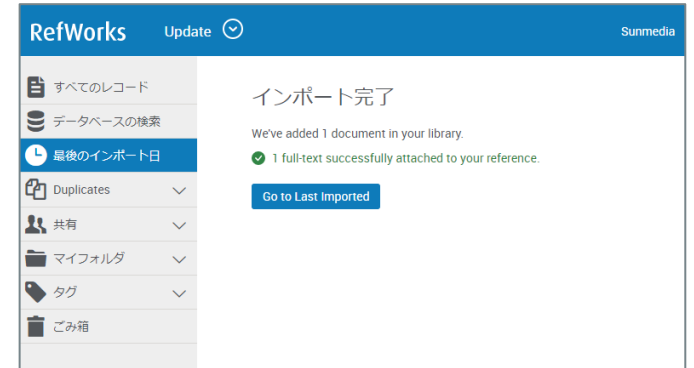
RefWorks Update Sunmedia

すべてのレコード
データベースの検索
最後のインポート日
Duplicates
共有
マイフォルダ
タグ
ごみ箱

インポート完了

We've added 1 document in your library.

1 full-text successfully attached to your reference.

Go to Last Imported